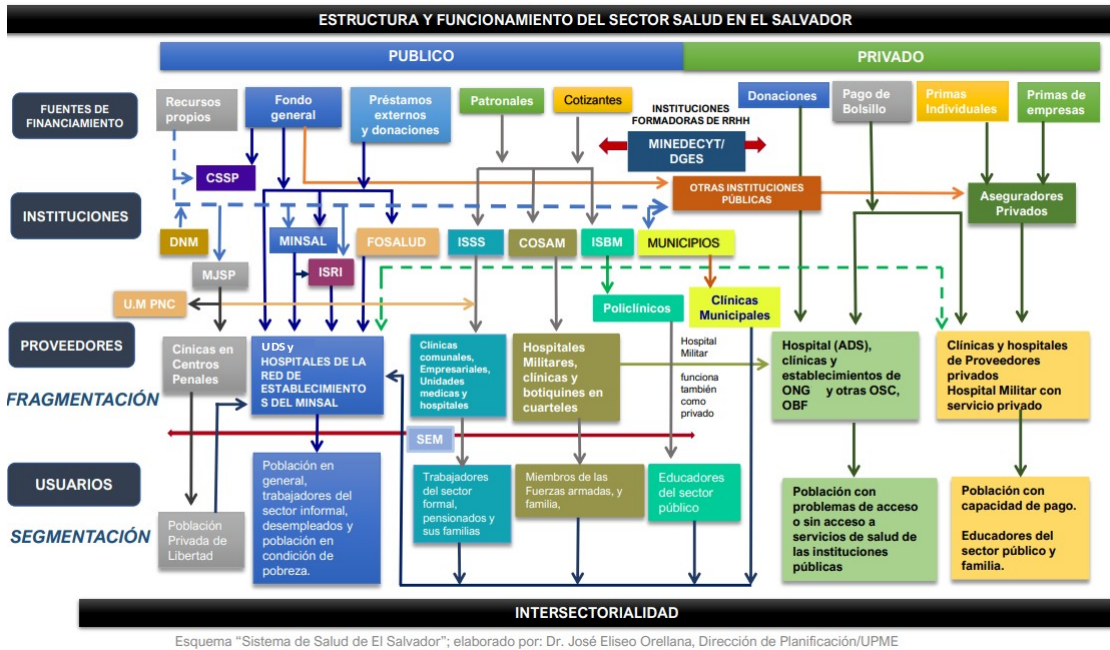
ESTRUCTURA Y FUNCIONAMIENTO DEL SECTOR SALUD EN EL SALVADOR

PUBLICO

PRIVADO

FUENTES DE FINANCIAMIENTO

Recursos propios

Fondo general

Préstamos externos y donaciones

Patronales

Cotizantes

INSTITUCIONES FORMADORAS DE RRHH

MINEDECYT/ DGES

Donaciones

Pago de Bolsillo

Primas Individuales

Primas de empresas

CSSP

OTRAS INSTITUCIONES PÚBLICAS

Aseguradores Privados

INSTITUCIONES

DNM

MINSAL

FOSALUD

ISSS

COSAM

ISBM

MUNICIPIOS

ISRI

MJSP

U.M PNC

Policlínicos

Clínicas Municipales

PROVEEDORES

Clínicas en Centros Penales

UDS y HOSPITALES DE LA RED DE ESTABLECIMIENTOS DEL MINSAL

Clínicas comunales, Empresariales, Unidades medicas y hospitales

Hospitales Militares, clínicas y botiquines en cuarteles

Hospital Militar funciona también como privado

Hospital (ADS), clínicas y establecimientos de ONG y otras OSC, OBF

Clínicas y hospitales de Proveedores privados Hospital Militar con servicio privado

FRAGMENTACIÓN

SEM

USUARIOS

Población Privada de Libertad

Población en general, trabajadores del sector informal, desempleados y población en condición de pobreza.

Trabajadores del sector formal, pensionados y sus familias

Miembros de las Fuerzas armadas, y familia,

Educadores del sector público

Población con problemas de acceso o sin acceso a servicios de salud de las instituciones públicas

Población con capacidad de pago.

Educadores del sector público y familia.

SEGMENTACIÓN

INTERSECTORIALIDAD

Esquema "Sistema de Salud de El Salvador"; elaborado por: Dr. José Eliseo Orellana, Dirección de Planificación/UPME